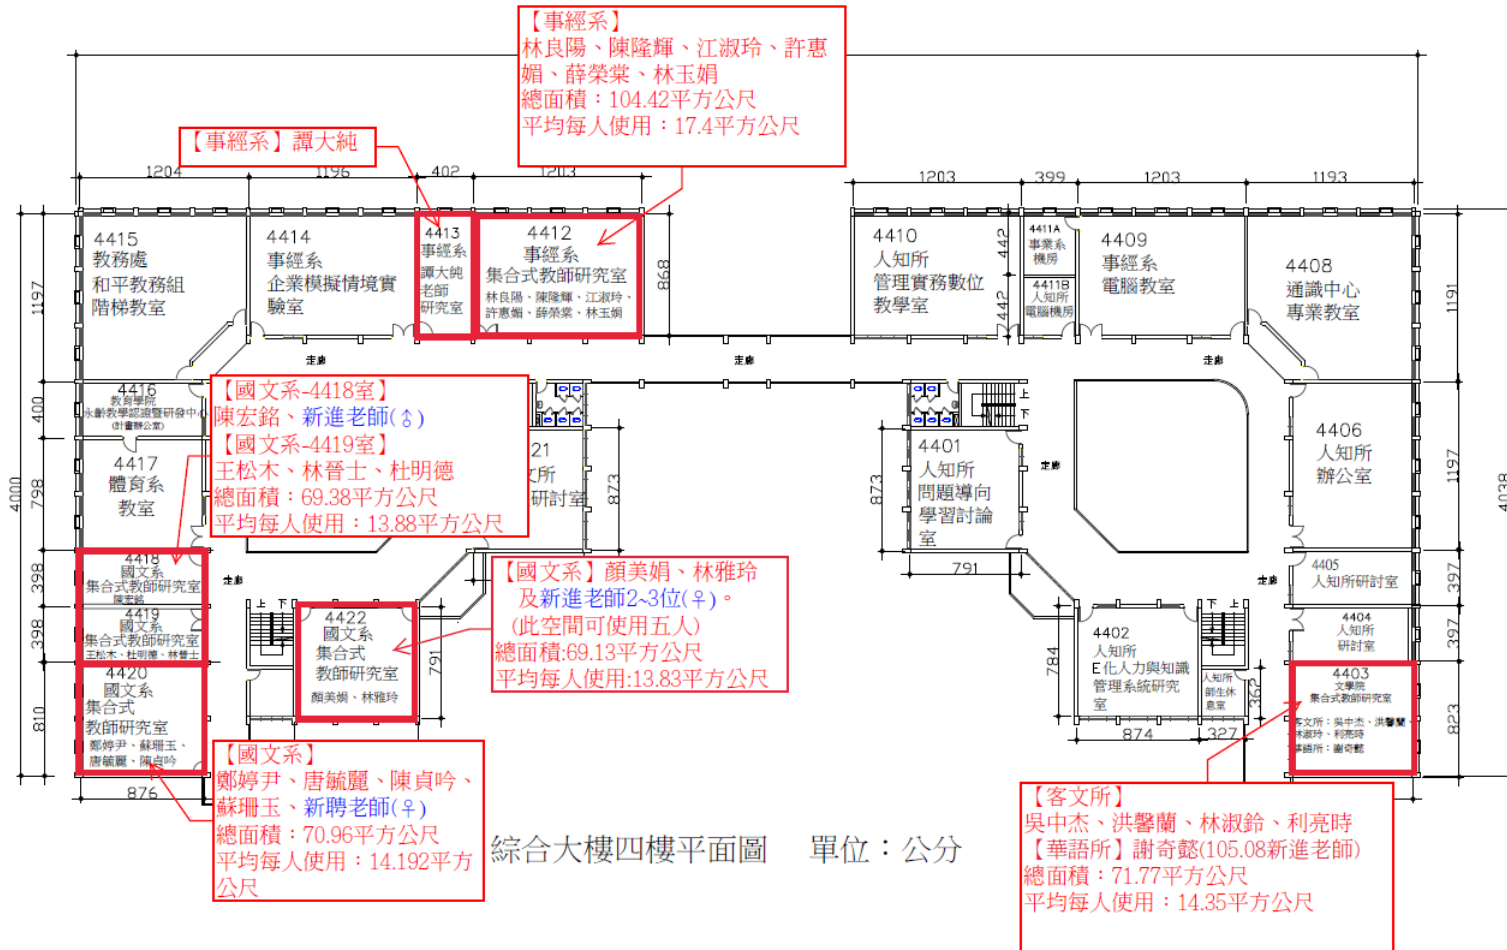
【事經系】
林良陽、陳隆輝、江淑玲、許惠娟、薛榮棠、林玉娟
總面積：104.42平方公尺
平均每人使用：17.4平方公尺

【事經系】譚大純

1204 1196 402 1203 1203 399 1203 1193

4415
教務處
和平教務組
階梯教室

4414
事經系
企業模擬情境實驗室

4413
事經系
譚大純
老師
研究室

4412
事經系
集合式教師研究室
林良陽、陳隆輝、江淑玲、許惠娟、薛榮棠、林玉娟

868

4410
人知所
管理實務數位教學室

442
442

4411A
事業系
機房
4411B
人知所
電腦機房

4409
事經系
電腦教室

4408
通識中心
專業教室

1197 1191

走廊 走廊 走廊

4416
教育學院
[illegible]

【國文系-4418室】
陳宏銘、新進老師(♂)
【國文系-4419室】
王松木、林晉士、杜明德
總面積：69.38平方公尺
平均每人使用：13.88平方公尺

4417
體育系
教室

21
文所
研討室

873

4401
人知所
問題導向
學習討論
室

873

走廊

4406
人知所
辦公室

1197

400 798 4000

4418
國文系
集合式教師研究室
陳宏銘

4419
國文系
集合式教師研究室
王松木、杜明德、林晉士

4420
國文系
集合式
教師研究室
鄭婷尹、蘇珊玉、唐毓麗、陳貞吟

398 398 810

走廊

【國文系】顏美娟、林雅玲
及新進老師2~3位(♀)。
(此空間可使用五人)
總面積:69.13平方公尺
平均每人使用:13.83平方公尺

4422
國文系
集合式
教師研究室
顏美娟、林雅玲

791

791

4405
人知所研討室

4404
人知所
研討室

走廊

4402
人知所
E化人力與知識
管理系統研究室

784

人知所
師生休息室

362

4403
文學院
集合式教師研究室
客文所：吳中杰、洪馨蘭、林淑鈴、利亮時
華語所：謝奇懿

397 397 823 4038

874 327

876

【國文系】
鄭婷尹、唐毓麗、陳貞吟、蘇珊玉、新聘老師(♀)
總面積：70.96平方公尺
平均每人使用：14.192平方公尺

綜合大樓四樓平面圖　單位：公分

【客文所】
吳中杰、洪馨蘭、林淑鈴、利亮時
【華語所】謝奇懿(105.08新進老師)
總面積：71.77平方公尺
平均每人使用：14.35平方公尺